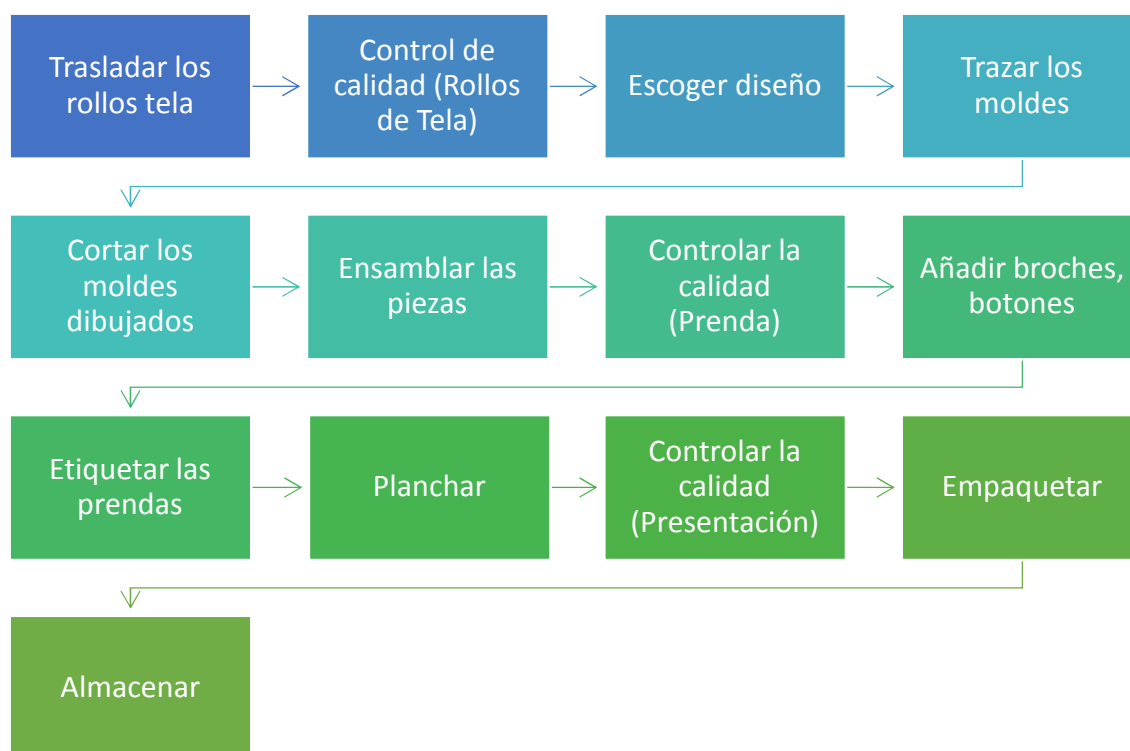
Trasladar los rollos tela

Control de calidad (Rollos de Tela)

Escoger diseño

Trazar los moldes

Cortar los moldes dibujados

Ensamblar las piezas

Controlar la calidad (Prenda)

Añadir broches, botones

Etiquetar las prendas

Planchar

Controlar la calidad (Presentación)

Empaquetar

Almacenar